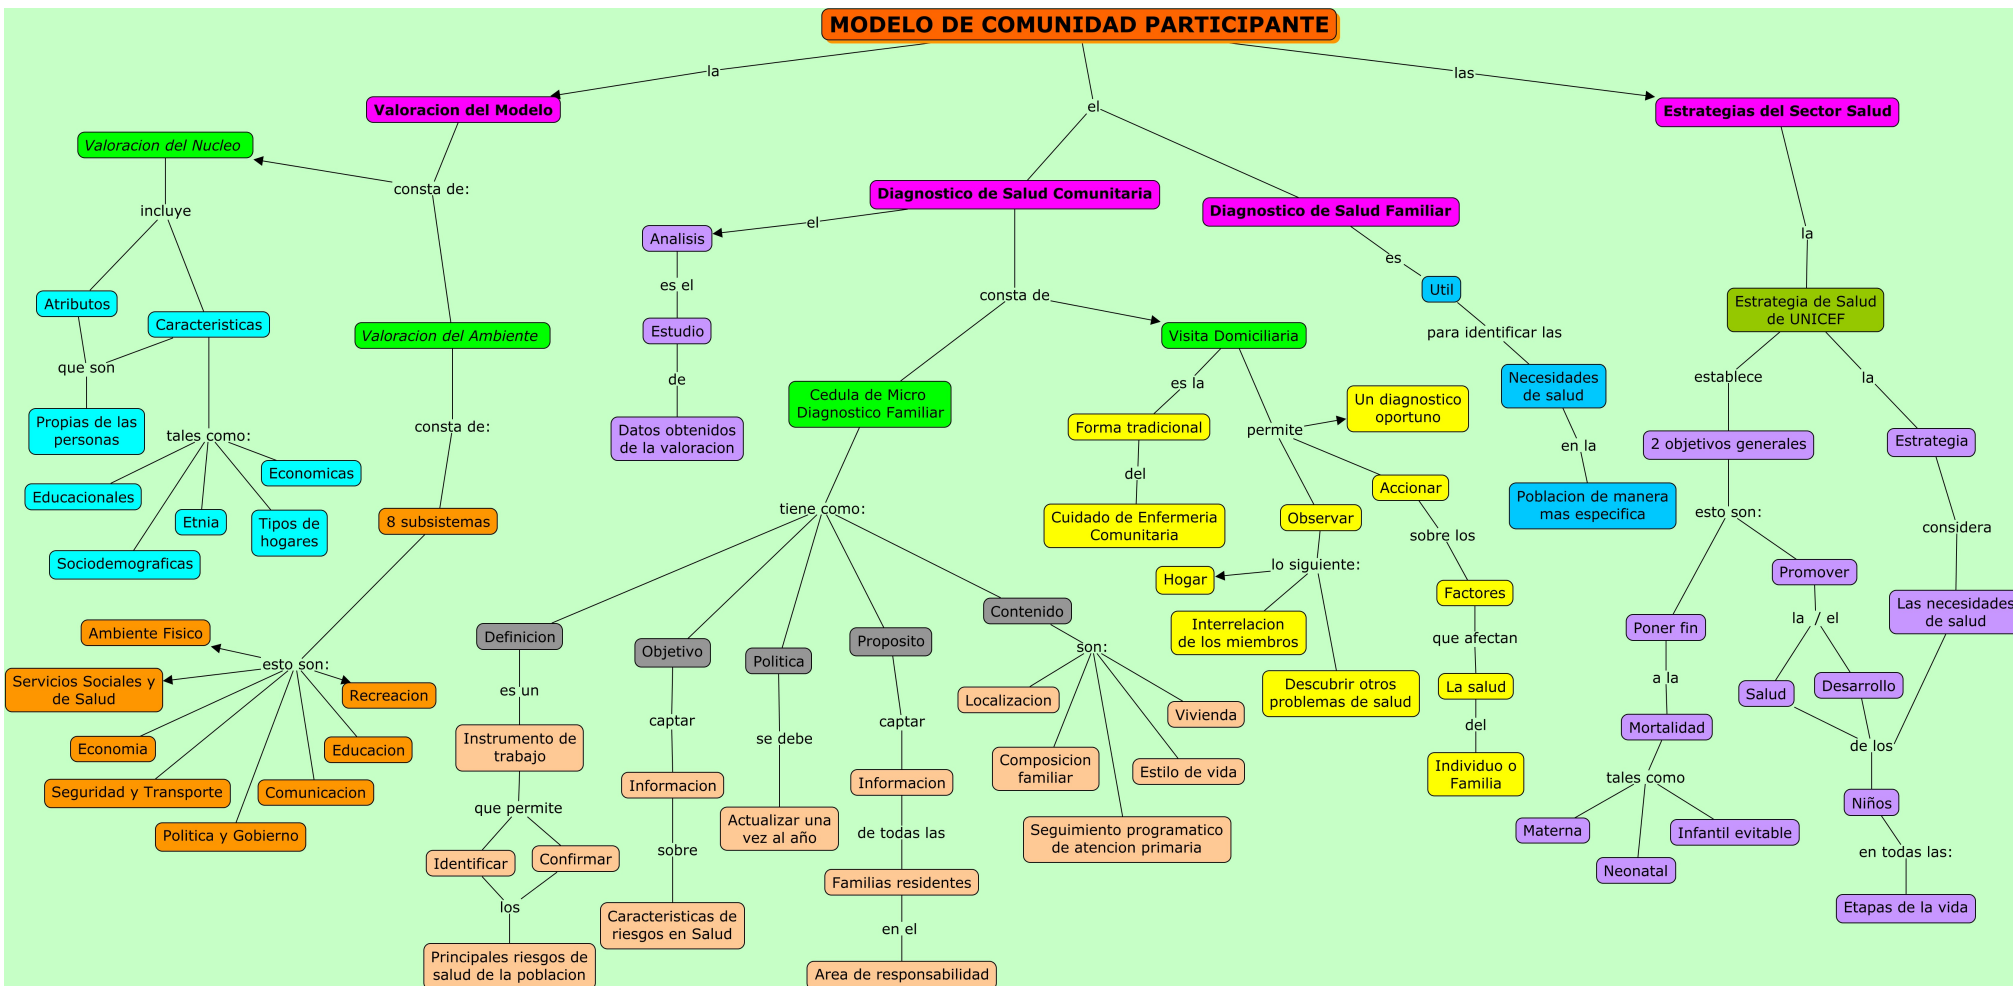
MODELO DE COMUNIDAD PARTICIPANTE

la
Valoracion del Modelo
consta de:
Valoracion del Nucleo
incluye
Atributos
Caracteristicas
que son
Propias de las personas
tales como:
Educacionales
Economicas
Etnia
Tipos de hogares
Sociodemograficas
Valoracion del Ambiente
consta de:
8 subsistemas
esto son:
Ambiente Fisico
Servicios Sociales y de Salud
Recreacion
Economia
Educacion
Seguridad y Transporte
Comunicacion
Politica y Gobierno

el
Diagnostico de Salud Comunitaria
el
Analisis
es el
Estudio
de
Datos obtenidos de la valoracion
consta de
Cedula de Micro Diagnostico Familiar
tiene como:
Definicion
es un
Instrumento de trabajo
que permite
Identificar
Confirmar
los
Principales riesgos de salud de la poblacion
Objetivo
captar
Informacion
sobre
Caracteristicas de riesgos en Salud
Politica
se debe
Actualizar una vez al año
Proposito
captar
Informacion
de todas las
Familias residentes
en el
Area de responsabilidad
Contenido
son:
Localizacion
Vivienda
Composicion familiar
Estilo de vida
Seguimiento programatico de atencion primaria
Visita Domiciliaria
es la
Forma tradicional
del
Cuidado de Enfermeria Comunitaria
permite
Un diagnostico oportuno
Observar
lo siguiente:
Hogar
Interrelacion de los miembros
Descubrir otros problemas de salud
Accionar
sobre los
Factores
que afectan
La salud
del
Individuo o Familia

Diagnostico de Salud Familiar
es
Util
para identificar las
Necesidades de salud
en la
Poblacion de manera mas especifica

las
Estrategias del Sector Salud
la
Estrategia de Salud de UNICEF
establece
2 objetivos generales
esto son:
Poner fin
a la
Mortalidad
tales como
Materna
Neonatal
Infantil evitable
Promover
la / el
Salud
Desarrollo
de los
Niños
en todas las:
Etapas de la vida
la
Estrategia
considera
Las necesidades de salud